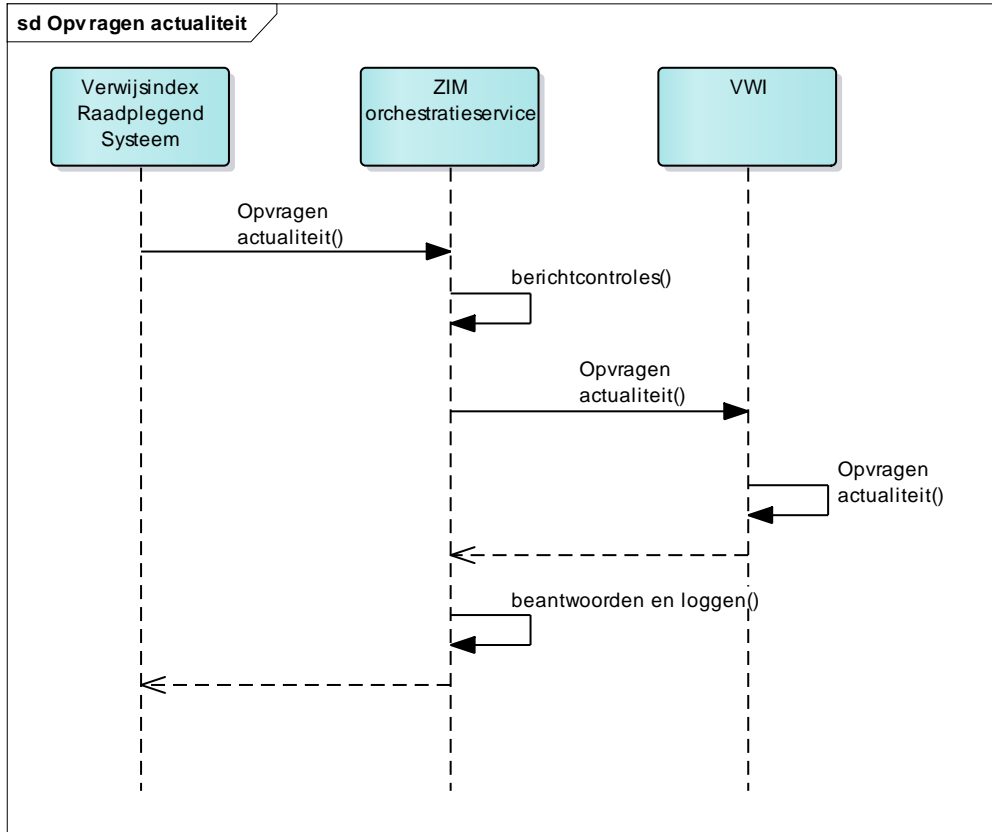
sd Opvragen actualiteit

Verwijsindex Raadplegend Systeem

ZIM orchestratieservice

VWI

Opvragen actualiteit()

berichtcontroles()

Opvragen actualiteit()

Opvragen actualiteit()

beantwoorden en loggen()